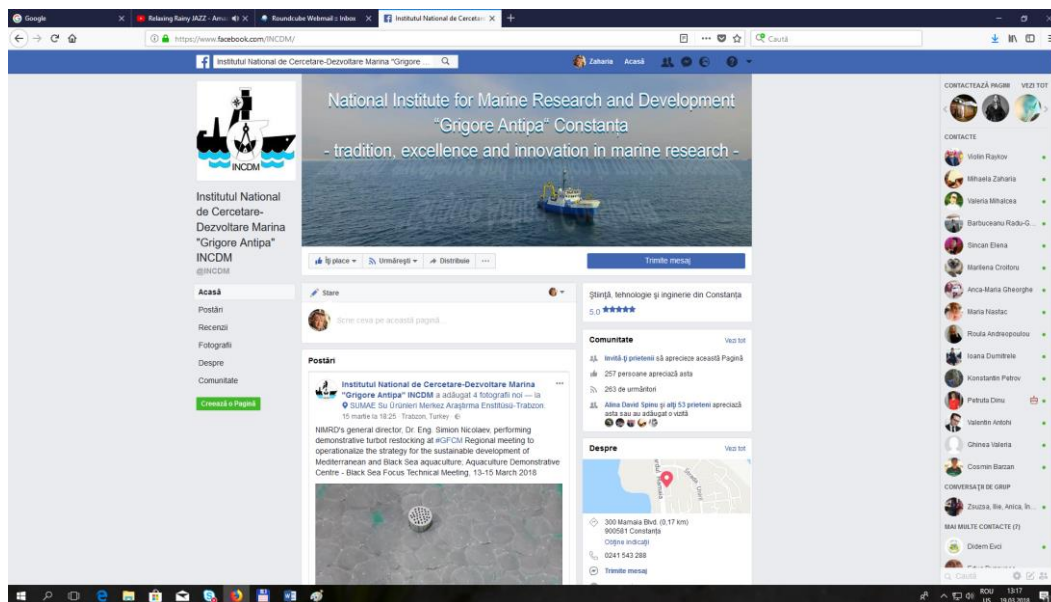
Google | Relaxing Rainy JAZZ - Amo | Roundcube Webmail :: Inbox | Institutul National de Cercetare

https://www.facebook.com/INCDM/

Caută

Institutul National de Cercetare-Dezvoltare Marina "Grigore ...

Zaharia Acasă

INCDM

National Institute for Marine Research and Development "Grigore Antipa" Constanta
- tradition, excellence and innovation in marine research -

Institutul National de Cercetare-Dezvoltare Marina "Grigore Antipa" INCDM
@INCDM

Acasă
Postări
Recenzii
Fotografii
Despre
Comunitate

Creează o Pagină

Îți place | Urmărești | Distribuie | ...

Trimite mesaj

Stare

Scrie ceva pe această pagină...

Postări

Institutul National de Cercetare-Dezvoltare Marina "Grigore Antipa" INCDM a adăugat 4 fotografii noi — la SUMAE Su Ürünleri Merkez Araştırma Enstitüsü-Trabzon.
15 martie la 18:25 · Trabzon, Turkey

NIMRD's general director, Dr. Eng. Simion Nicolaev, performing demonstrative turbot restocking at #GFCM Regional meeting to operationalize the strategy for the sustainable development of Mediterranean and Black Sea aquaculture, Aquaculture Demonstrative Centre - Black Sea Focus Technical Meeting, 13-15 March 2018

Știință, tehnologie și inginerie din Constanța
5.0 ★★★★★

Comunitate Vezi tot
Invită-ți prietenii să aprecieze această Pagină
257 persoane apreciază asta
263 de urmăritori
Alina David Spiru și alți 53 prieteni apreciază asta sau au adăugat o vizită

Despre Vezi tot
300 Mamaia Blvd. (0,17 km)
900581 Constanța
Obține indicații
0241 543 288
Trimite mesaj

CONTACTEAZĂ PAGINI VEZI TOT
CONTACTE
Violin Raykov
Mihaela Zaharia
Valeria Mihalcea
Barbuceanu Radu-G...
Sincan Elena
Marilena Croitoru
Anca-Maria Gheorghe
Maria Nastac
Roula Andreopoulou
Ioana Dumitrele
Konstantin Petrov
Petruta Dinu
Valentin Antohi
Ghinea Valeria
Cosmin Barzan
CONVERSAȚII DE GRUP
Zouzsa, Ilie, Anica, In...
MAI MULTE CONTACTE (7)
Didem Evci
Caută

ROU US 13:17 19.03.2018